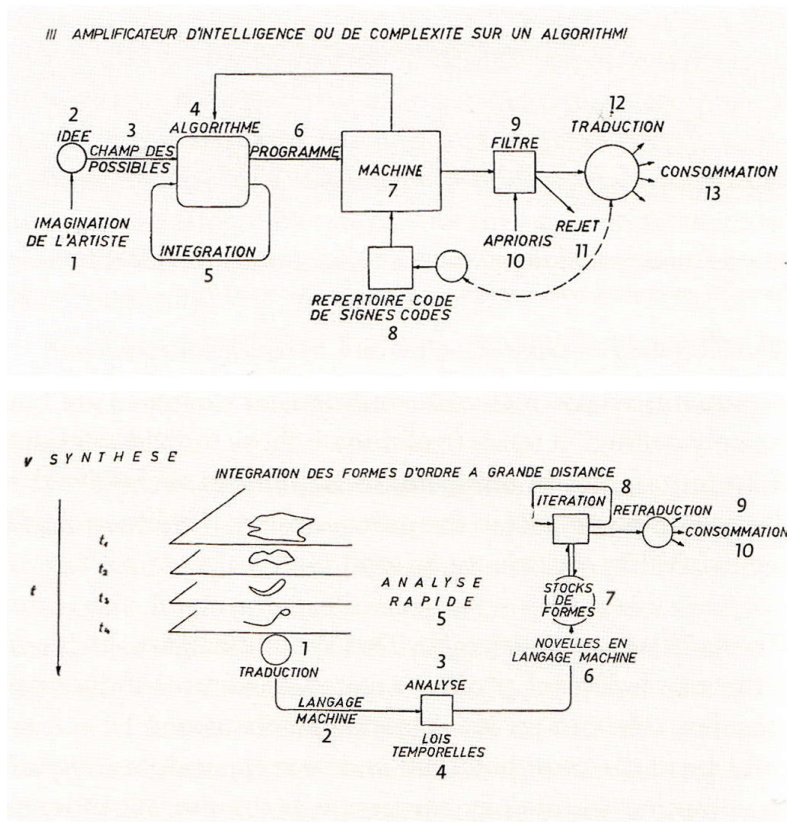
III AMPLIFICATEUR D'INTELLIGENCE OU DE COMPLEXITE SUR UN ALGORITHMI

2
IDEE
3
CHAMP DES POSSIBLES
4
ALGORITHME
6
PROGRAMME
MACHINE
7
9
FILTRE
12
TRADUCTION
CONSOMMATION
13
IMAGINATION DE L'ARTISTE
1
INTEGRATION
5
REJET
APRIORIS
10
11
REPERTOIRE CODE DE SIGNES CODES
8

V SYNTHESE

INTEGRATION DES FORMES D'ORDRE A GRANDE DISTANCE
ITERATION
8
RETRADUCTION
9
CONSOMMATION
10
$t$
$t_1$
$t_2$
$t_3$
$t_4$
ANALYSE RAPIDE
5
STOCKS DE FORMES
7
NOVELLES EN LANGAGE MACHINE
6
1
TRADUCTION
3
ANALYSE
LANGAGE MACHINE
2
LOIS TEMPORELLES
4